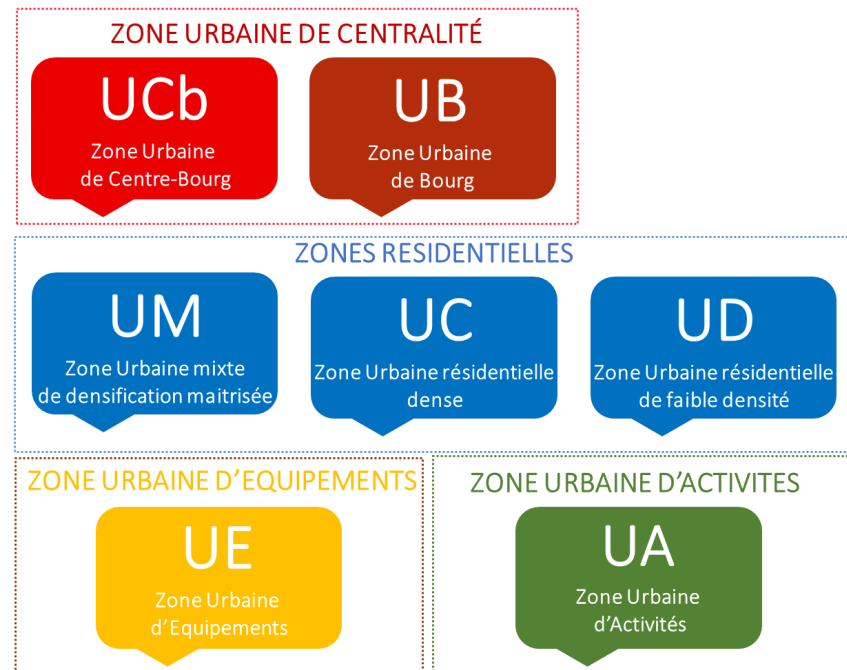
ZONE URBAINE DE CENTRALITÉ

UCb
Zone Urbaine de Centre-Bourg

UB
Zone Urbaine de Bourg

ZONES RESIDENTIELLES

UM
Zone Urbaine mixte de densification maitrisée

UC
Zone Urbaine résidentielle dense

UD
Zone Urbaine résidentielle de faible densité

ZONE URBAINE D'EQUIPEMENTS

UE
Zone Urbaine d'Equipements

ZONE URBAINE D'ACTIVITES

UA
Zone Urbaine d'Activités